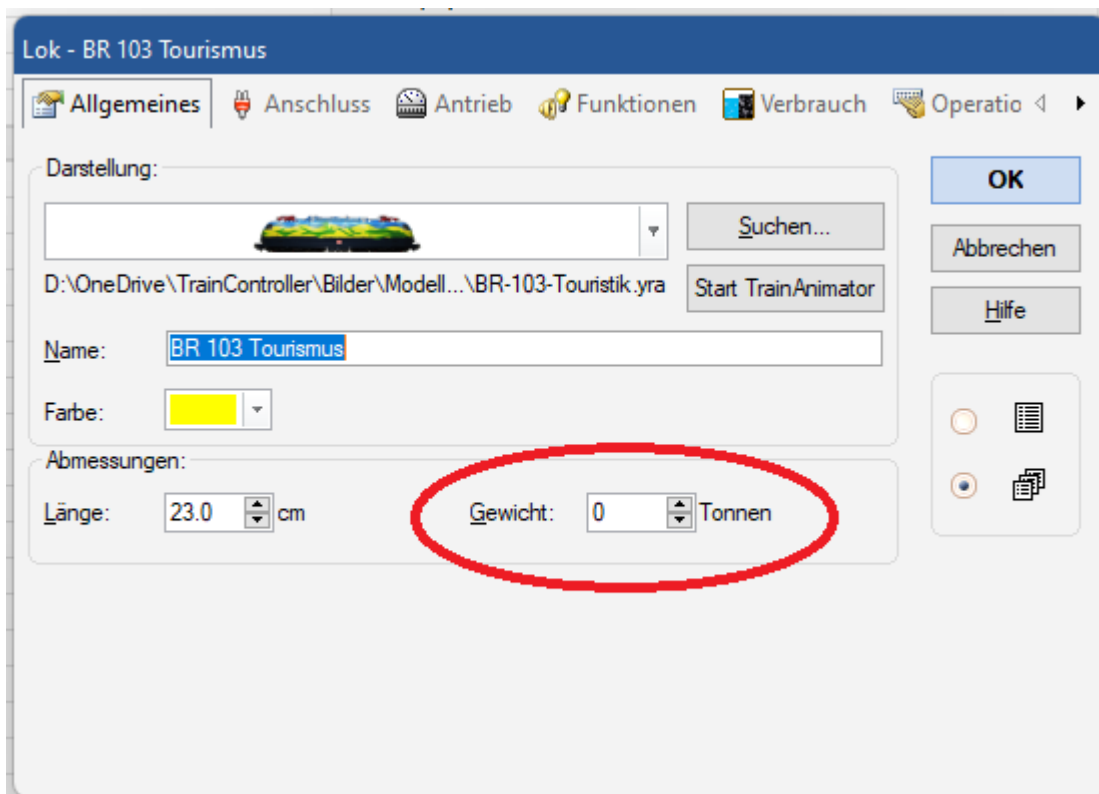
Lok - BR 103 Tourismus

Allgemeines | Anschluss | Antrieb | Funktionen | Verbrauch | Operatio

Darstellung:

Suchen...

D:\OneDrive\TrainController\Bilder\Modell...\BR-103-Touristik.yra

Start TrainAnimator

Name: BR 103 Tourismus

Farbe:

Abmessungen:

Länge: 23.0 cm

Gewicht: 0 Tonnen

OK

Abbrechen

Hilfe